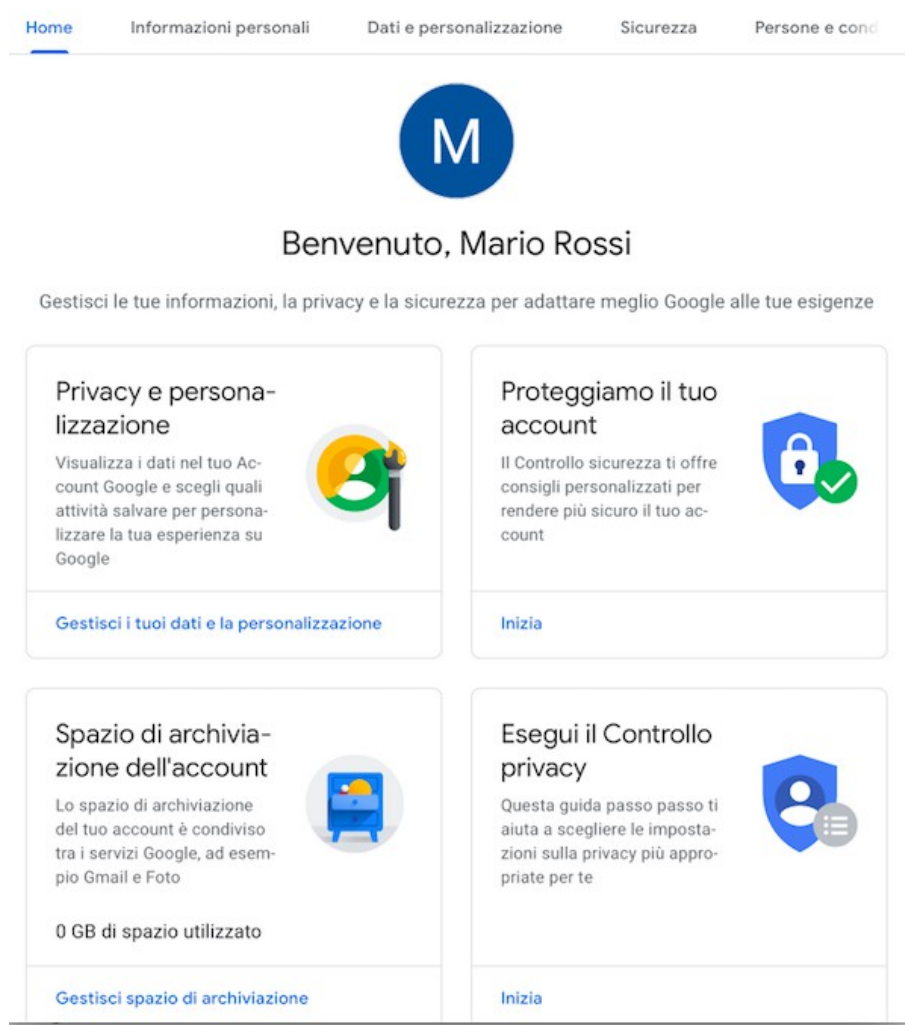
Home Informazioni personali Dati e personalizzazione Sicurezza Persone e cond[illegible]

M

Benvenuto, Mario Rossi

Gestisci le tue informazioni, la privacy e la sicurezza per adattare meglio Google alle tue esigenze

Privacy e personalizzazione

Visualizza i dati nel tuo Account Google e scegli quali attività salvare per personalizzare la tua esperienza su Google

Gestisci i tuoi dati e la personalizzazione

Proteggiamo il tuo account

Il Controllo sicurezza ti offre consigli personalizzati per rendere più sicuro il tuo account

Inizia

Spazio di archiviazione dell'account

Lo spazio di archiviazione del tuo account è condiviso tra i servizi Google, ad esempio Gmail e Foto

0 GB di spazio utilizzato

Gestisci spazio di archiviazione

Esegui il Controllo privacy

Questa guida passo passo ti aiuta a scegliere le impostazioni sulla privacy più appropriate per te

Inizia